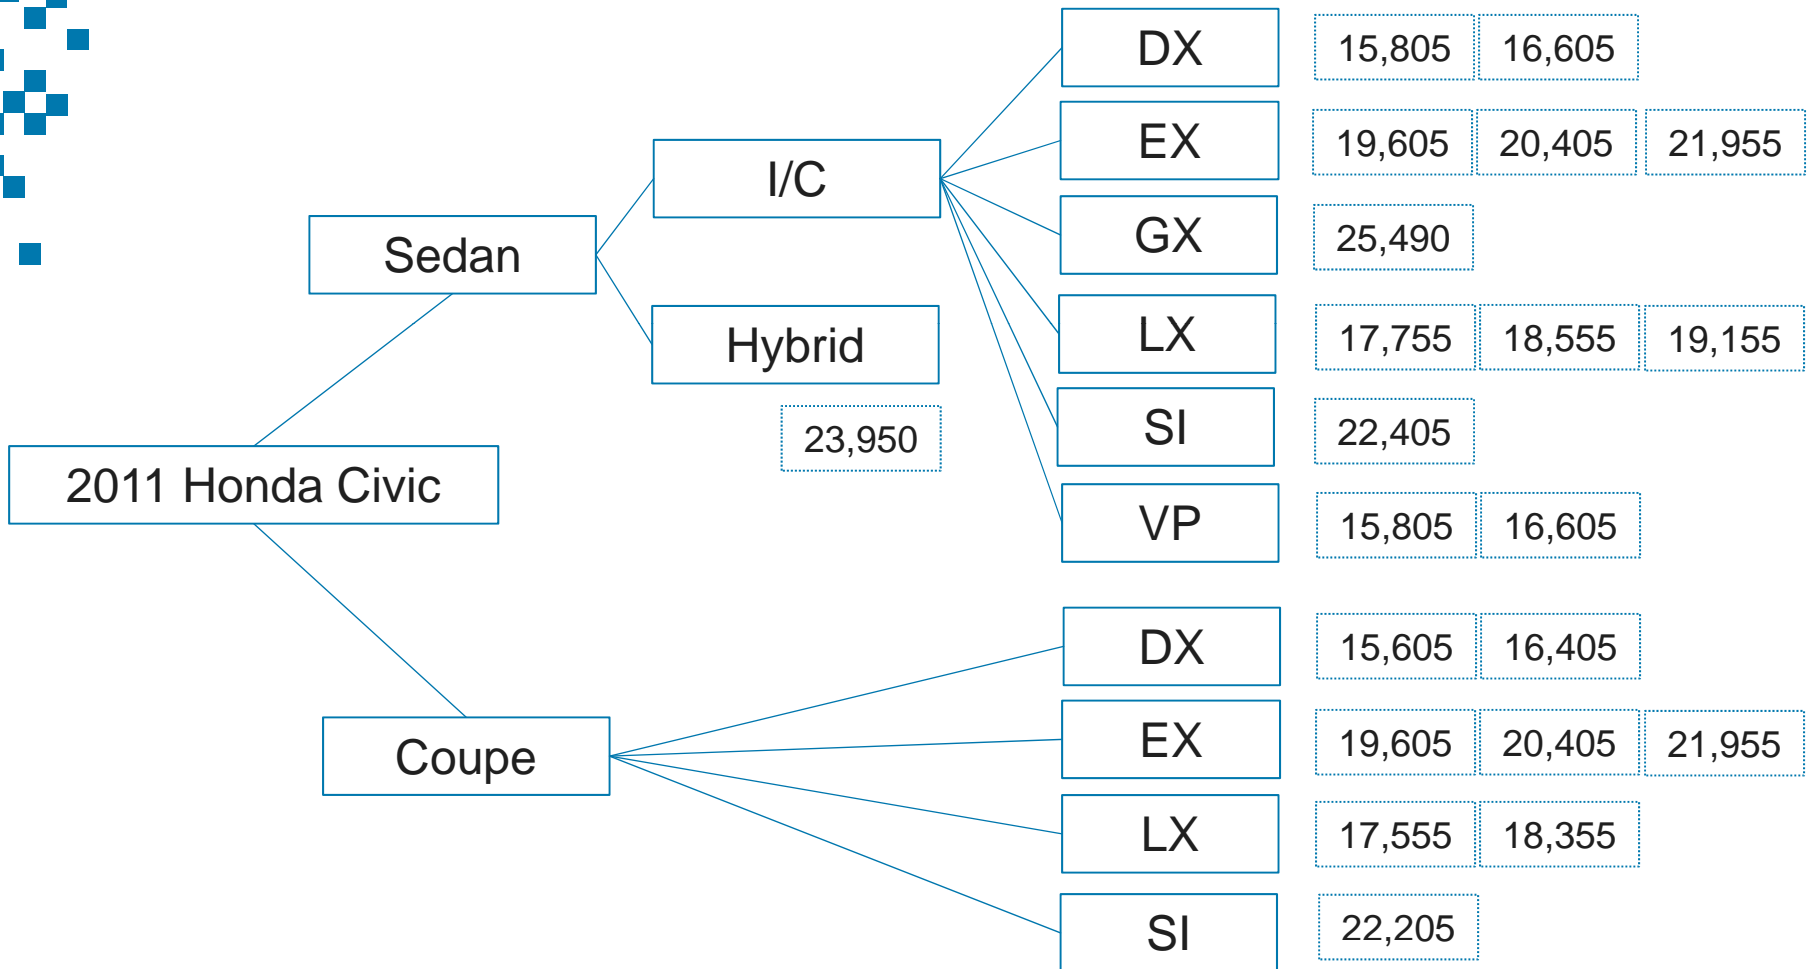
DX
15,805
16,605

I/C

EX
19,605
20,405
21,955

Sedan

GX
25,490

Hybrid

LX
17,755
18,555
19,155

23,950

SI
22,405

2011 Honda Civic

VP
15,805
16,605

DX
15,605
16,405

Coupe

EX
19,605
20,405
21,955

LX
17,555
18,355

SI
22,205